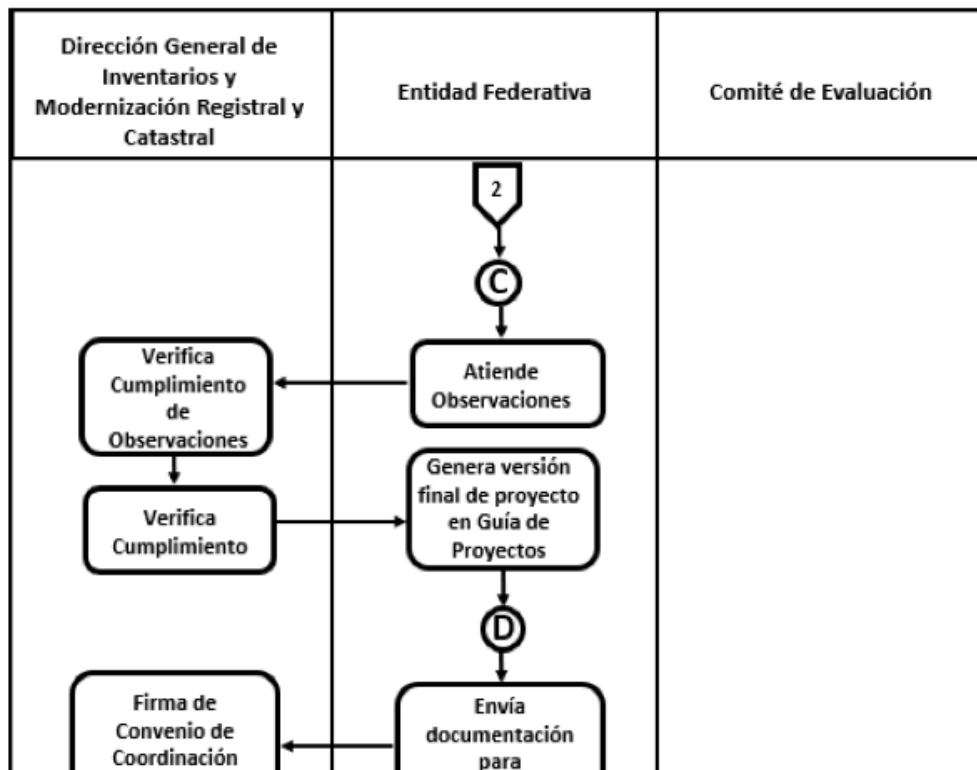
| Dirección General de Inventarios y Modernización Registral y Catastral | Entidad Federativa | Comité de Evaluación |
|---|---|---|

2

C

Atiende Observaciones

Verifica Cumplimiento de Observaciones

Verifica Cumplimiento

Genera versión final de proyecto en Guía de Proyectos

D

Envía documentación para

Firma de Convenio de Coordinación